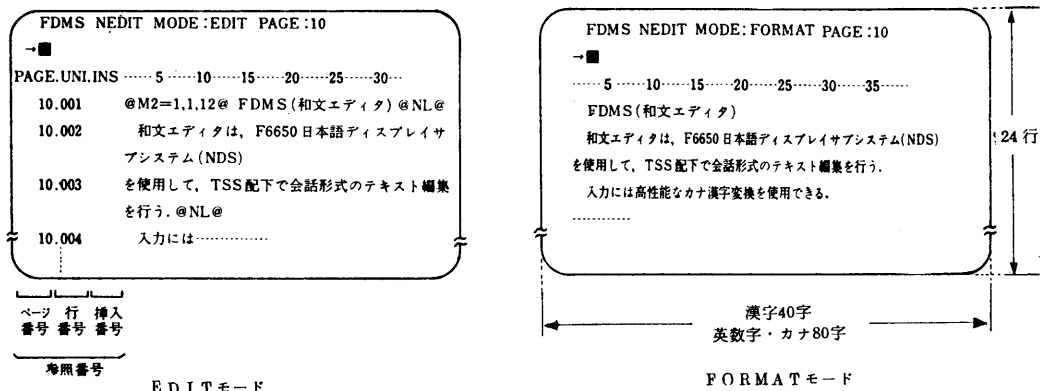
FDMS NEDIT MODE:EDIT PAGE:10

→■

PAGE.UNI.INS ······5······10······15······20······25······30···

10.001 @M2=1,1,12@ FDMS(和文エディタ)@NL@

10.002 和文エディタは，F6650日本語ディスプレイサブシステム(NDS)

10.003 を使用して，TSS配下で会話形式のテキスト編集を行う．@NL@

10.004 入力には·············

ページ番号 行番号 挿入番号

参照番号

EDITモード

FDMS NEDIT MODE:FORMAT PAGE:10

→■

······5······10······15······20······25······30······35······

FDMS(和文エディタ)

和文エディタは，F6650日本語ディスプレイサブシステム(NDS)

を使用して，TSS配下で会話形式のテキスト編集を行う．

入力には高性能なカナ漢字変換を使用できる．

············

24行

漢字40字

英数字・カナ80字

FORMATモード